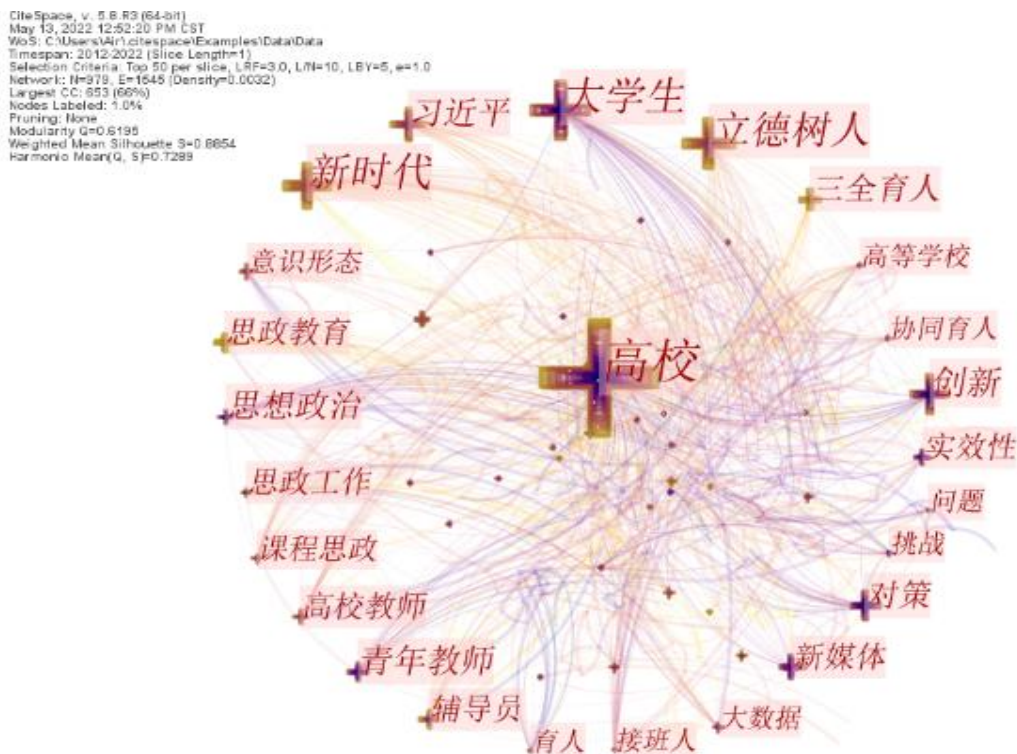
CiteSpace, v. 5.8.R3 (64-bit)
May 13, 2022 12:52:20 PM CST
WoS: C:\Users\Air\.citespace\Examples\Data\Data
Timespan: 2012-2022 (Slice Length=1)
Selection Criteria: Top 50 per slice, LRF=3.0, L/N=10, LBY=5, e=1.0
Network: N=979, E=1545 (Density=0.0032)
Largest CC: 653 (66%)
Nodes Labeled: 1.0%
Pruning: None
Modularity Q=0.6195
Weighted Mean Silhouette S=0.8854
Harmonic Mean(Q, S)=0.7289

习近平
大学生
立德树人
新时代
三全育人
意识形态
高等学校
思政教育
协同育人
高校
创新
思想政治
实效性
思政工作
问题
课程思政
挑战
高校教师
对策
青年教师
新媒体
辅导员
大数据
育人
接班人